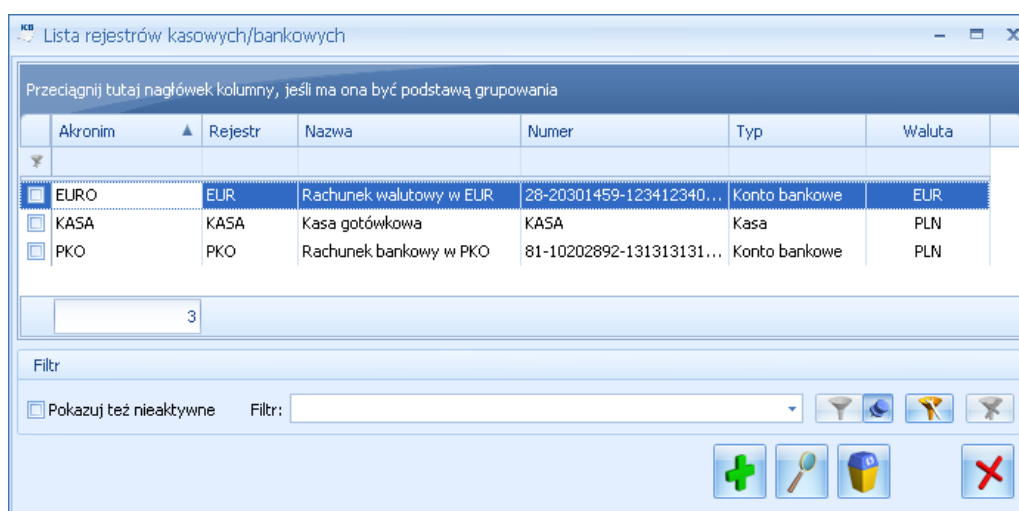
KB Lista rejestrów kasowych/bankowych

Przeciągnij tutaj nagłówek kolumny, jeśli ma ona być podstawą grupowania

| Akronim | Rejestr | Nazwa | Numer | Typ | Waluta |
|---|---|---|---|---|---|
| EURO | EUR | Rachunek walutowy w EUR | 28-20301459-123412340... | Konto bankowe | EUR |
| KASA | KASA | Kasa gotówkowa | KASA | Kasa | PLN |
| PKO | PKO | Rachunek bankowy w PKO | 81-10202892-131313131... | Konto bankowe | PLN |

3

Filtr

Pokazuj też nieaktywne Filtr: